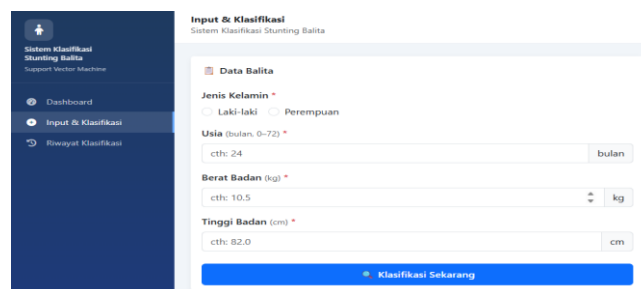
Sistem Klasifikasi Stunting Balita
Support Vector Machine

Dashboard
Input & Klasifikasi
Riwayat Klasifikasi

Input & Klasifikasi
Sistem Klasifikasi Stunting Balita

Data Balita

Jenis Kelamin *
Laki-laki
Perempuan

Usia (bulan, 0–72) *
cth: 24
bulan

Berat Badan (kg) *
cth: 10.5
kg

Tinggi Badan (cm) *
cth: 82.0
cm

Klasifikasi Sekarang